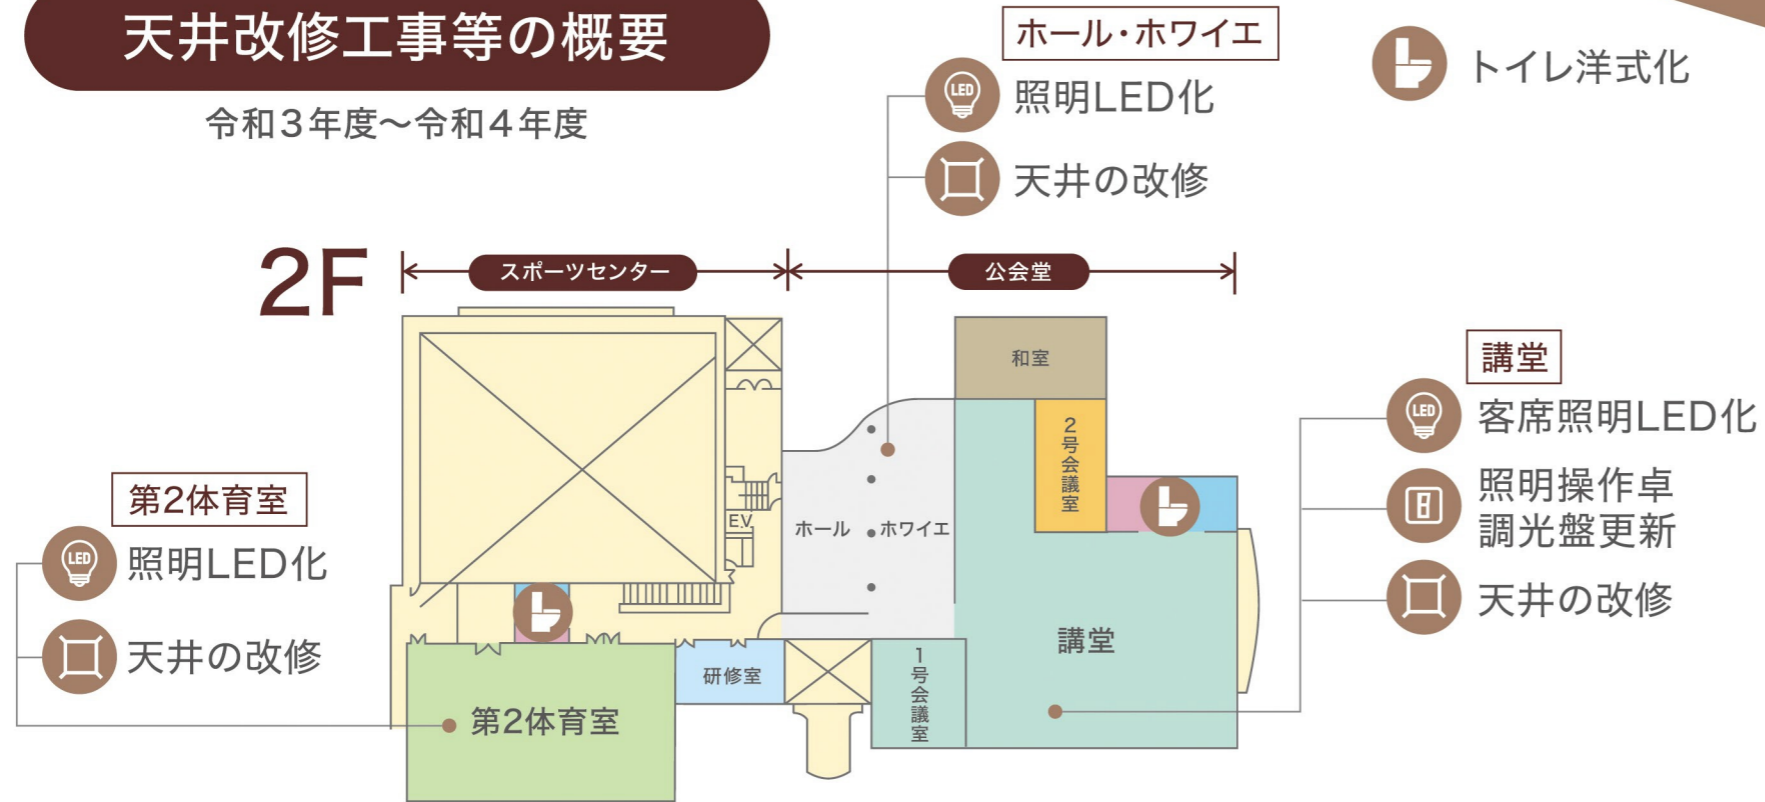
天井改修工事等の概要

令和３年度～令和４年度

ホール・ホワイエ

照明LED化

天井の改修

トイレ洋式化

2F

スポーツセンター

公会堂

和室

2号会議室

EV

ホール

ホワイエ

講堂

客席照明LED化

照明操作卓
調光盤更新

天井の改修

第2体育室

照明LED化

天井の改修

研修室

1号会議室

講堂

第2体育室